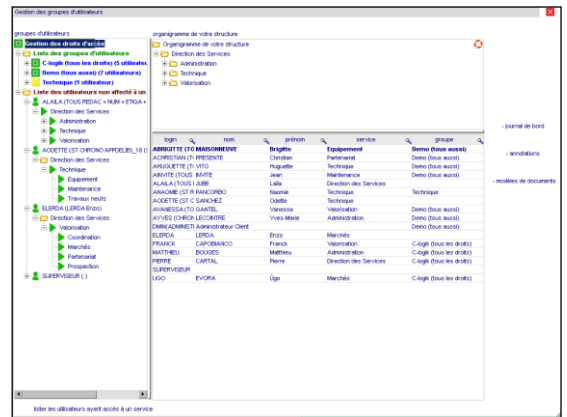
Gestion des groupes d'utilisateurs

groupes d'utilisateurs

Gestion des droits d'accès
Liste des groupes d'utilisateurs
C-logik (tous les droits) (5 utilisateu
Demo (tous aussi) (7 utilisateurs)
Technique (1 utilisateur)
Liste des utilisateurs non affecté à un
ALAILA (TOUS REDAC + NUM + ETGA +
Direction des Services
Administration
Technique
Valorisation
AODETTE (ST CHRONO APPDELIB_18 (
Direction des Services
Technique
Equipement
Maintenance
Travaux neufs
ELERDA (LERDA Enzo)
Direction des Services
Valorisation
Coordination
Marchés
Partenariat
Prospection
SUPERVISEUR ( )

organigramme de votre structure

Organigramme de votre structure
Direction des Services
Administration
Technique
Valorisation

| login | nom | prénom | service | groupe |
|---|---|---|---|---|
| ABRIGITTE (TO | MAISONNEUVE | Brigitte | Equipement | Demo (tous aussi) |
| ACHRISTIAN (TI | PRESENTE | Christian | Partenariat | Demo (tous aussi) |
| AHUGUETTE (TI | VITO | Huguette | Technique | Demo (tous aussi) |
| AINVITE (TOUS | INVITE | Jean | Maintenance | Demo (tous aussi) |
| ALAILA (TOUS I | JUBE | Laila | Direction des Services | |
| ANAOMIE (ST R | PANCORBO | Naomie | Technique | Technique |
| AODETTE (ST C | SANCHEZ | Odette | Technique | |
| AVANESSA (TO | GANTEL | Vanessa | Valorisation | Demo (tous aussi) |
| AYVES (CHRON | LECOINTRE | Yves-Marie | Administration | Demo (tous aussi) |
| DMIN(ADMINISTI | Administrateur Client | | | Demo (tous aussi) |
| ELERDA | LERDA | Enzo | Marchés | |
| FRANCK | CAPOBIANCO | Franck | Valorisation | C-logik (tous les droits) |
| MATTHIEU | BOUGES | Matthieu | Administration | C-logik (tous les droits) |
| PIERRE | CAPTAL | Pierre | Direction des Services | C-logik (tous les droits) |
| SUPERVISEUR | | | | |
| UGO | EVORA | Ugo | Marchés | C-logik (tous les droits) |

- journal de bord
- annotations
- modèles de documents

lister les utilisateurs ayant accès à un service